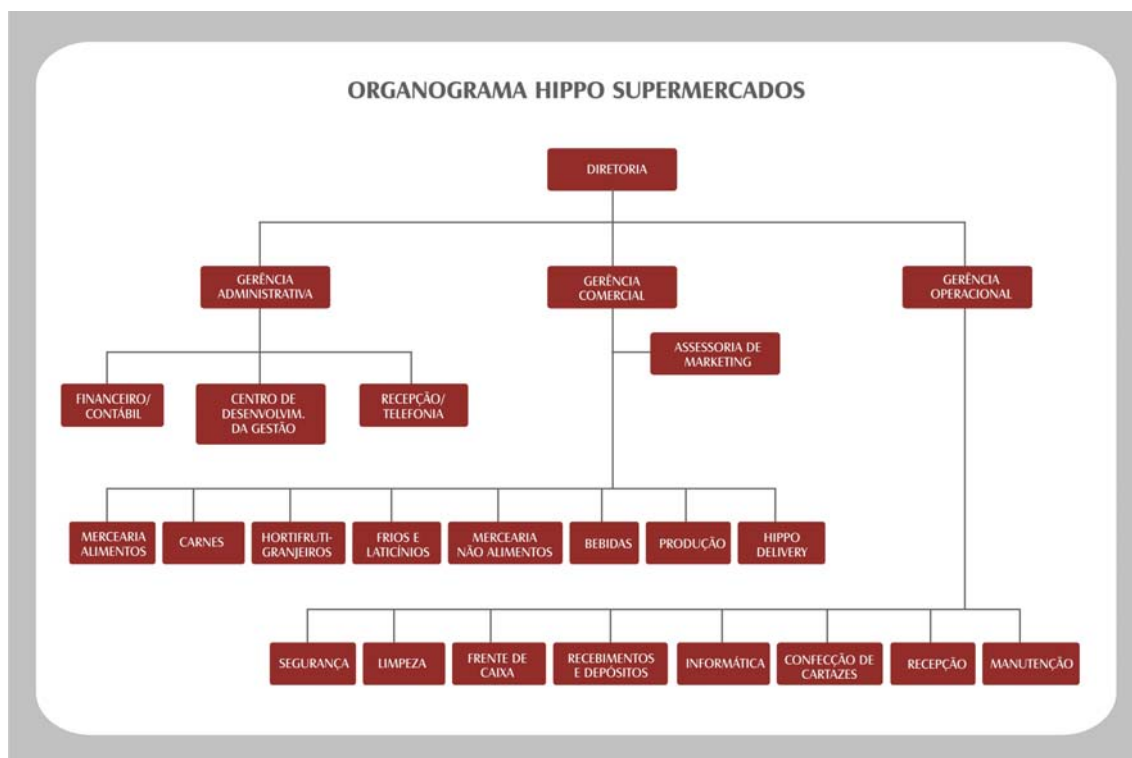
ORGANOGRAMA HIPPO SUPERMERCADOS

DIRETORIA

GERÊNCIA ADMINISTRATIVA

GERÊNCIA COMERCIAL

GERÊNCIA OPERACIONAL

ASSESSORIA DE MARKETING

FINANCEIRO/ CONTÁBIL

CENTRO DE DESENVOLVIM. DA GESTÃO

RECEPÇÃO/ TELEFONIA

MERCEARIA ALIMENTOS

CARNES

HORTIFRUTI-GRANJEIROS

FRIOS E LATICÍNIOS

MERCEARIA NÃO ALIMENTOS

BEBIDAS

PRODUÇÃO

HIPPO DELIVERY

SEGURANÇA

LIMPEZA

FRENTE DE CAIXA

RECEBIMENTOS E DEPÓSITOS

INFORMÁTICA

CONFECÇÃO DE CARTAZES

RECEPÇÃO

MANUTENÇÃO